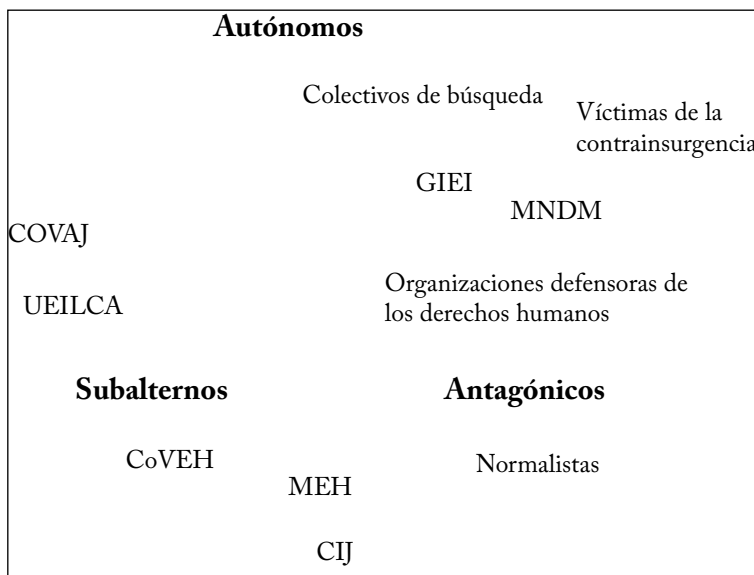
Autónomos

Colectivos de búsqueda

Víctimas de la contrainsurgencia

GIEI

MNDM

COVAJ

Organizaciones defensoras de los derechos humanos

UEILCA

Subalternos

Antagónicos

CoVEH

Normalistas

MEH

CIJ